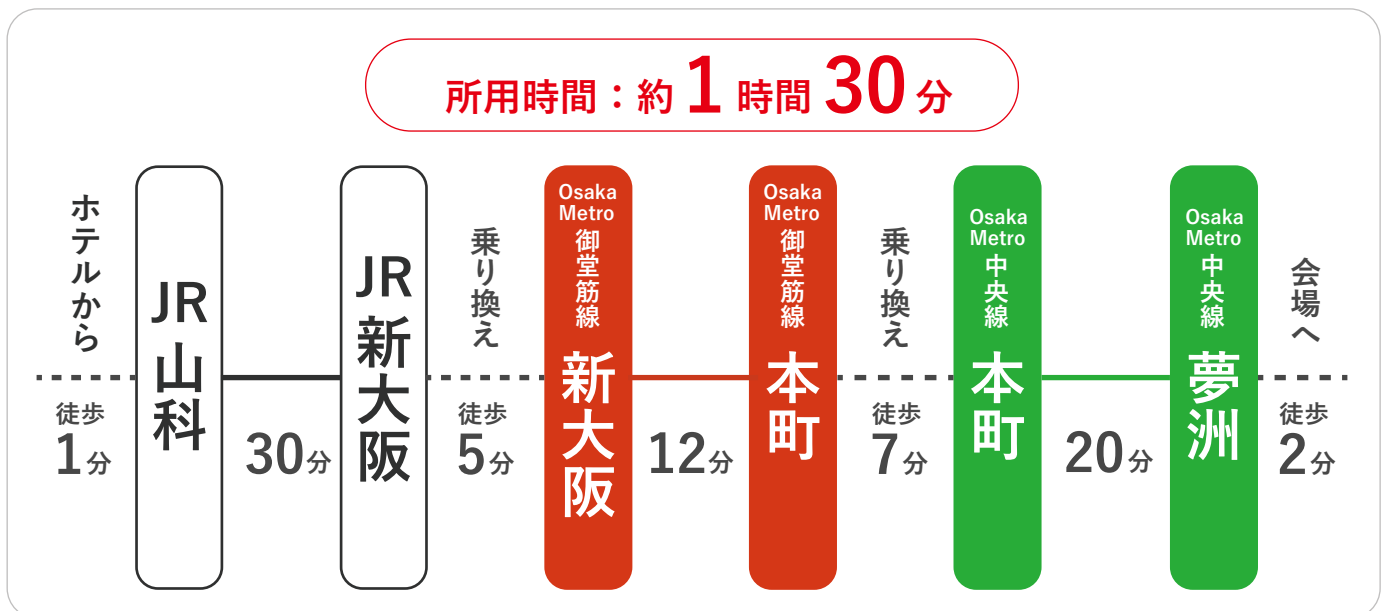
所用時間：約 1 時間 30 分

ホテルから
徒歩 1分

JR 山科

30分

JR 新大阪

乗り換え
徒歩 5分

Osaka Metro 御堂筋線 新大阪

12分

Osaka Metro 御堂筋線 本町

乗り換え
徒歩 7分

Osaka Metro 中央線 本町

20分

Osaka Metro 中央線 夢洲

会場へ
徒歩 2分